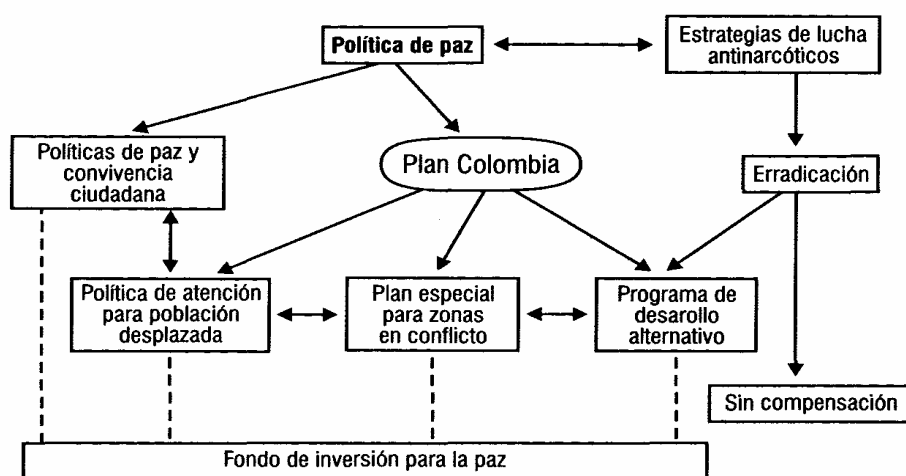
Política de paz

Estrategias de lucha antinarcóticos

Políticas de paz y convivencia ciudadana

Plan Colombia

Erradicación

Política de atención para población desplazada

Plan especial para zonas en conflicto

Programa de desarrollo alternativo

Sin compensación

Fondo de inversión para la paz